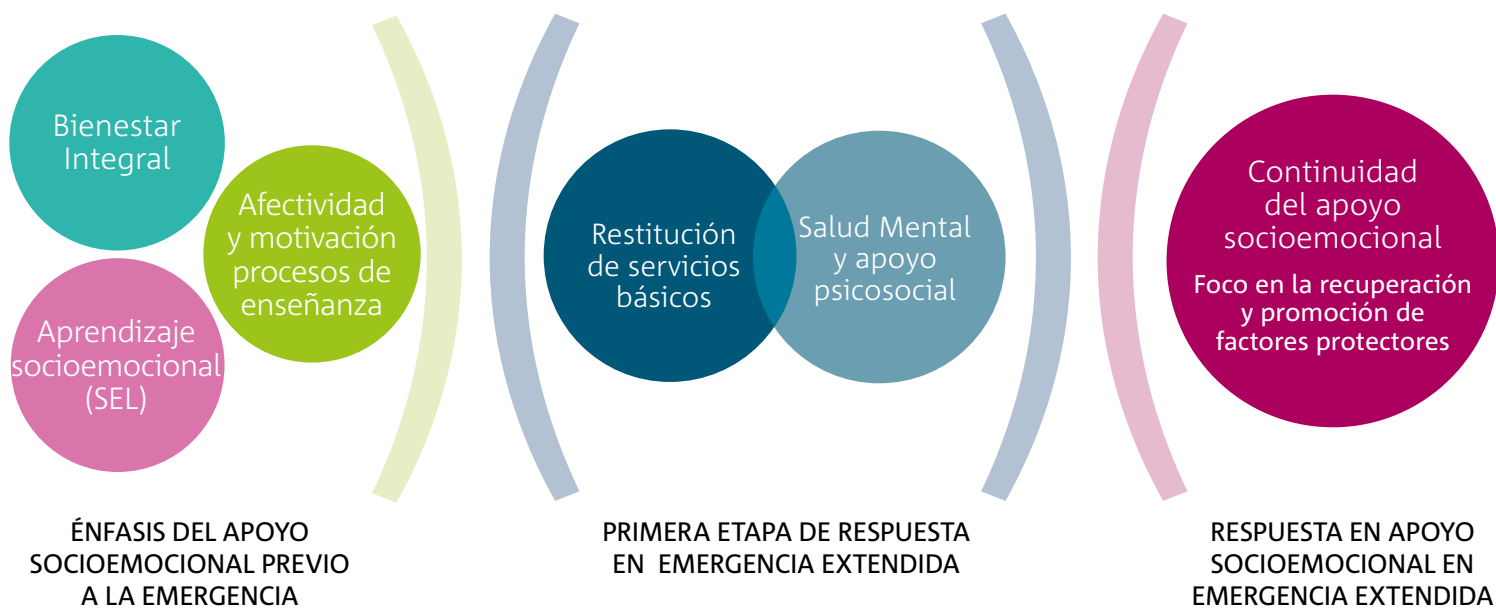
Bienestar Integral

Afectividad y motivación procesos de enseñanza

Aprendizaje socioemocional (SEL)

ÉNFASIS DEL APOYO SOCIOEMOCIONAL PREVIO A LA EMERGENCIA

Restitución de servicios básicos

Salud Mental y apoyo psicosocial

PRIMERA ETAPA DE RESPUESTA EN EMERGENCIA EXTENDIDA

Continuidad del apoyo socioemocional

Foco en la recuperación y promoción de factores protectores

RESPUESTA EN APOYO SOCIOEMOCIONAL EN EMERGENCIA EXTENDIDA